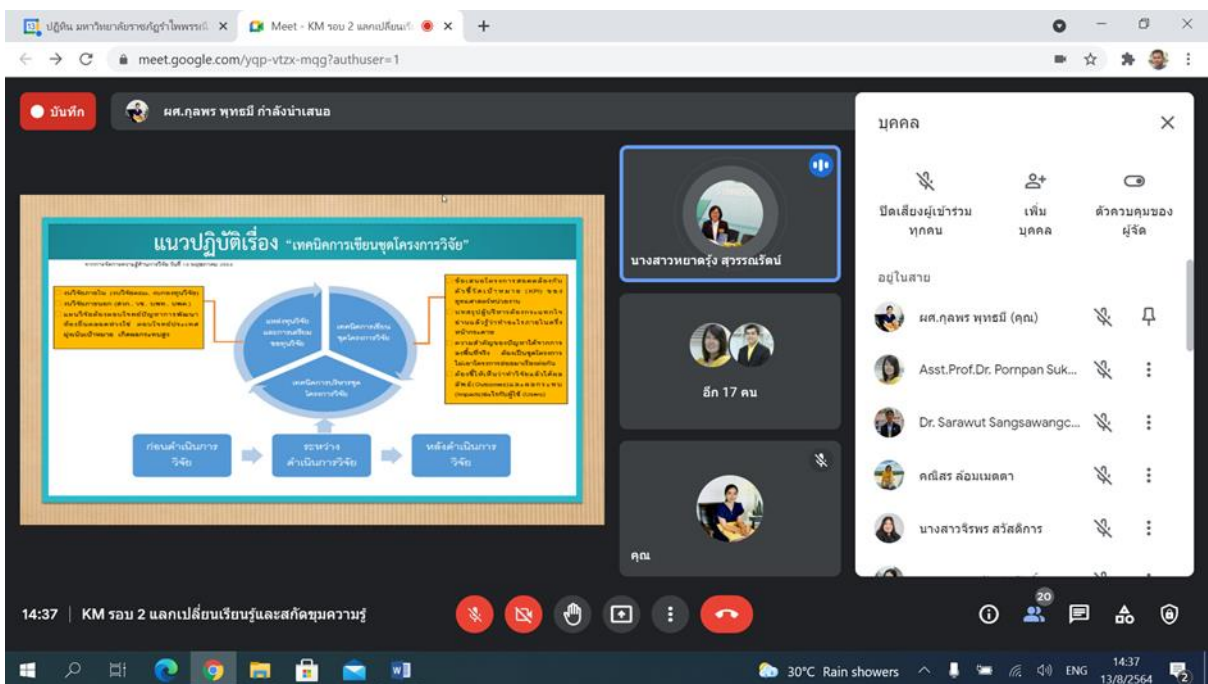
ปฏิทิน มหาวิทยาลัยราชภัฏรำไพพรรณี ×
Meet - KM รอบ 2 แลกเปลี่ยนเรี ×
+
meet.google.com/yqp-vtzx-mqg?authuser=1

บันทึก
ผศ.กุลพร พุทธมี กำลังนำเสนอ

แนวปฏิบัติเรื่อง "เทคนิคการเขียนชุดโครงการวิจัย"

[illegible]

แหล่งทุนวิจัยและการเตรียมชุดทุนวิจัย
เทคนิคการเขียนชุดโครงการวิจัย
เทคนิคการบริหารชุดโครงการวิจัย

ก่อนดำเนินการวิจัย
ระหว่างดำเนินการวิจัย
หลังดำเนินการวิจัย

นางสาวหยาดรุ้ง สุวรรณรัตน์
อีก 17 คน
คุณ

บุคคล
ปิดเสียงผู้เข้าร่วมทุกคน
เพิ่มบุคคล
ตัวควบคุมของผู้จัด
อยู่ในสาย
ผศ.กุลพร พุทธมี (คุณ)
Asst.Prof.Dr. Pornpan Suk...
Dr. Sarawut Sangsawangc...
คณิสร ล้อมเมตตา
นางสาวจิรพร สวัสดิการ

14:37 | KM รอบ 2 แลกเปลี่ยนเรียนรู้และสกัดขุมความรู้
20

30°C Rain showers
ENG
14:37
13/8/2564
2